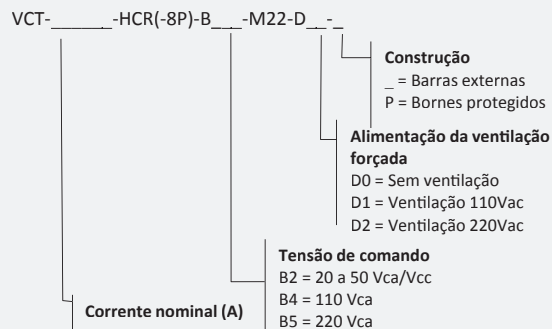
VCT-______-HCR(-8P)-B___-M22-D__-_

Construção
_ = Barras externas
P = Bornes protegidos

Alimentação da ventilação forçada
D0 = Sem ventilação
D1 = Ventilação 110Vac
D2 = Ventilação 220Vac

Tensão de comando
B2 = 20 a 50 Vca/Vcc
B4 = 110 Vca
B5 = 220 Vca

Corrente nominal (A)